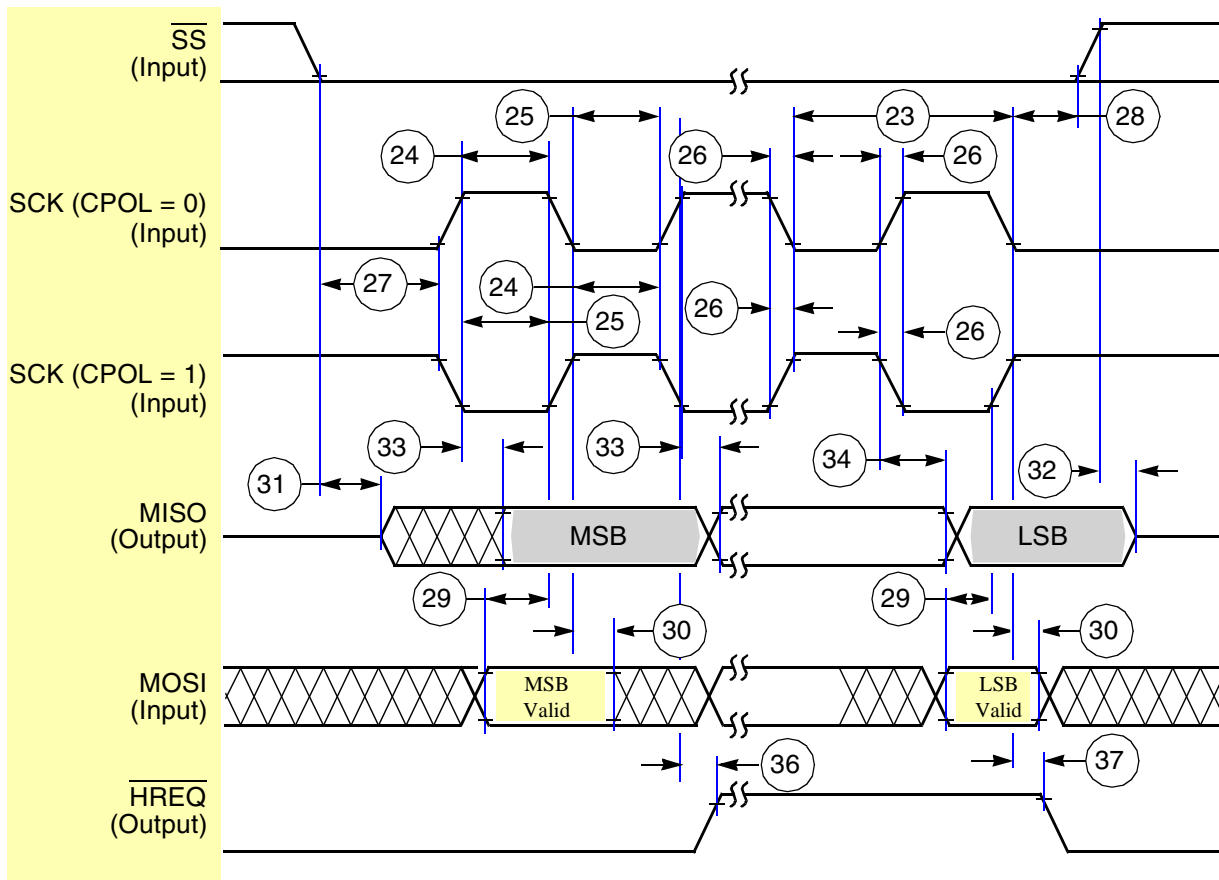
$\overline{SS}$
(Input)

25
23
28
24
26
26

SCK (CPOL = 0)
(Input)

27
24
26
25
26

SCK (CPOL = 1)
(Input)

33
33
34
31
32

MISO
(Output)

MSB
LSB

29
29
30
30

MOSI
(Input)

MSB Valid
LSB Valid

36
37

$\overline{HREQ}$
(Output)